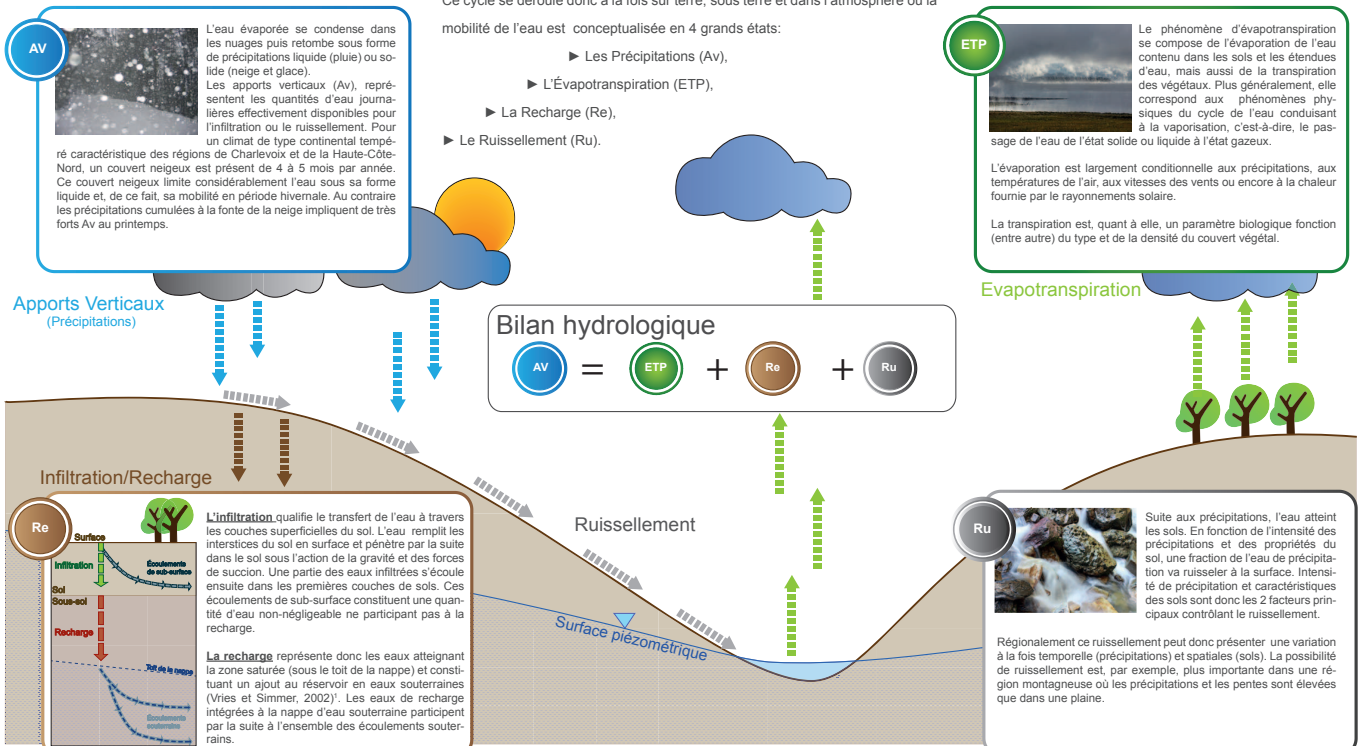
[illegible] mobilité de l'eau est conceptualisée en 4 grands états:

► Les Précipitations (Av),

► L'Évapotranspiration (ETP),

► La Recharge (Re),

► Le Ruissellement (Ru).

AV

L'eau évaporée se condense dans les nuages puis retombe sous forme de précipitations liquide (pluie) ou solide (neige et glace).
Les apports verticaux (Av), représentent les quantités d'eau journalières effectivement disponibles pour l'infiltration ou le ruissellement. Pour un climat de type continental tempéré caractéristique des régions de Charlevoix et de la Haute-Côte-Nord, un couvert neigeux est présent de 4 à 5 mois par année. Ce couvert neigeux limite considérablement l'eau sous sa forme liquide et, de ce fait, sa mobilité en période hivernale. Au contraire les précipitations cumulées à la fonte de la neige impliquent de très forts Av au printemps.

Apports Verticaux
(Précipitations)

ETP

Le phénomène d'évapotranspiration se compose de l'évaporation de l'eau contenu dans les sols et les étendues d'eau, mais aussi de la transpiration des végétaux. Plus généralement, elle correspond aux phénomènes physiques du cycle de l'eau conduisant à la vaporisation, c'est-à-dire, le passage de l'eau de l'état solide ou liquide à l'état gazeux.

L'évaporation est largement conditionnelle aux précipitations, aux températures de l'air, aux vitesses des vents ou encore à la chaleur fournie par le rayonnements solaire.

La transpiration est, quant à elle, un paramètre biologique fonction (entre autre) du type et de la densité du couvert végétal.

Evapotranspiration

Bilan hydrologique

AV = ETP + Re + Ru

Infiltration/Recharge

Ruissellement

Surface piézométrique

Re

Surface
Infiltration
Écoulements de sub-surface
Sol
Sous-sol
Recharge
Toit de la nappe
Écoulements souterrains

L'infiltration qualifie le transfert de l'eau à travers les couches superficielles du sol. L'eau remplit les interstices du sol en surface et pénètre par la suite dans le sol sous l'action de la gravité et des forces de succion. Une partie des eaux infiltrées s'écoule ensuite dans les premières couches de sols. Ces écoulements de sub-surface constituent une quantité d'eau non-négligeable ne participant pas à la recharge.

La recharge représente donc les eaux atteignant la zone saturée (sous le toit de la nappe) et constituant un ajout au réservoir en eaux souterraines (Vries et Simmer, 2002)¹. Les eaux de recharge intégrées à la nappe d'eau souterraine participent par la suite à l'ensemble des écoulements souterrains.

Ru

Suite aux précipitations, l'eau atteint les sols. En fonction de l'intensité des précipitations et des propriétés du sol, une fraction de l'eau de précipitation va ruisseler à la surface. Intensité de précipitation et caractéristiques des sols sont donc les 2 facteurs principaux contrôlant le ruissellement.

Régionalement ce ruissellement peut donc présenter une variation à la fois temporelle (précipitations) et spatiales (sols). La possibilité de ruissellement est, par exemple, plus importante dans une région montagneuse où les précipitations et les pentes sont élevées que dans une plaine.